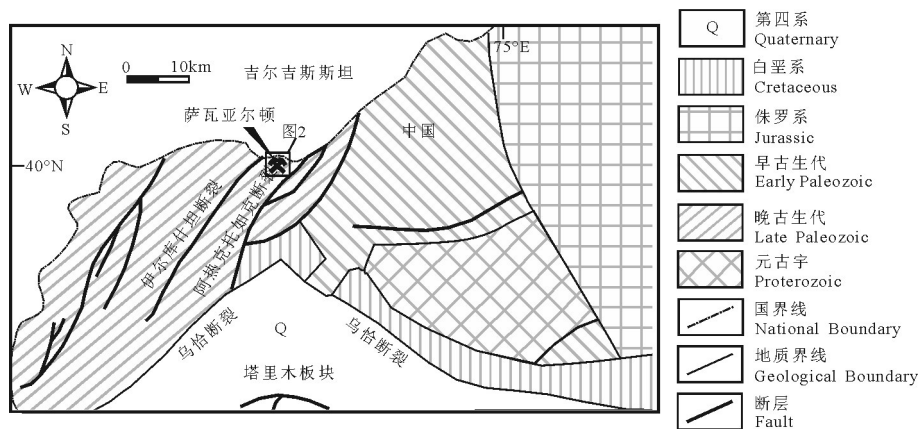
N
W E
S
0 10km
吉尔吉斯斯坦
75°E
萨瓦亚尔顿
图2
40°N
中国
伊尔库什坦断裂
阿热克托如克断裂
Q
乌恰断裂
乌恰断裂
塔里木板块

Q 第四系 Quaternary
白垩系 Cretaceous
侏罗系 Jurassic
早古生代 Early Paleozoic
晚古生代 Late Paleozoic
元古宇 Proterozoic
国界线 National Boundary
地质界线 Geological Boundary
断层 Fault